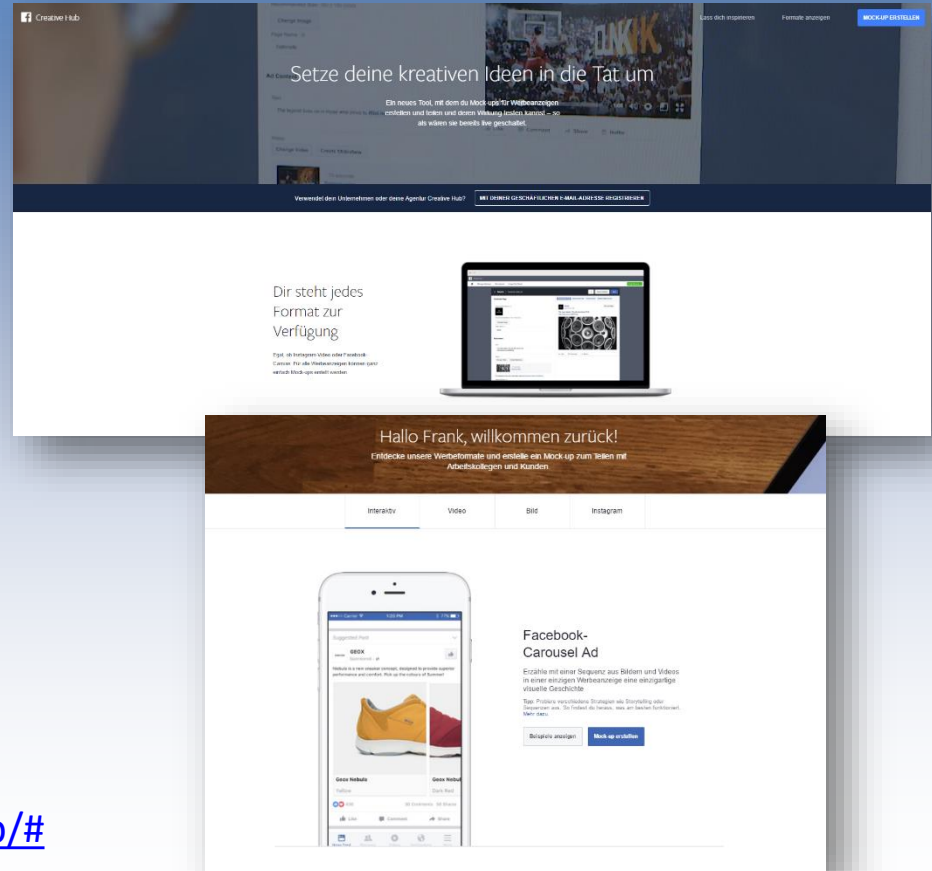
Creative Hub

Lass dich inspirieren

Formate anzeigen

MOCK-UP ERSTELLEN

Setze deine kreativen Ideen in die Tat um

Ein neues Tool, mit dem du Mock-ups für Werbeanzeigen entwerfen und teilen und deren Wirkung testen kannst – so als wären sie bereits live geschaltet.

Verwendet dein Unternehmen oder deine Agentur Creative Hub?

MIT DEINER GESCHÄFTLICHEN E-MAIL-ADRESSE REGISTRIEREN

Dir steht jedes Format zur Verfügung

Egal, ob Instagram-Video oder Facebook-Carousel: Für alle Werbeanzeigen können ganz einfach Mock-ups erstellt werden.

Hallo Frank, willkommen zurück!

Entdecke unsere Werbeformate und erstelle ein Mock-up zum Teilen mit Arbeitskollegen und Kunden.

Interaktiv

Video

Bild

Instagram

Suggested Post

GEOX

Sponsored

Nebula is a new original concept, designed to provide superior performance and comfort. Pick up the colours of Summer!

Geox Nebula

Yellow

Geox Nebul

Dark Red

Like

Comment

Share

Facebook-Carousel Ad

Erzähle mit einer Sequenz aus Bildern und Videos in einer einzigen Werbeanzeige eine einzigartige visuelle Geschichte

Tipp: Probiere verschiedene Strategien wie Storytelling oder Sequenzen aus. So findest du heraus, was am besten funktioniert. Mehr dazu

Beispiele anzeigen

Mock-up erstellen

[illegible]p/#